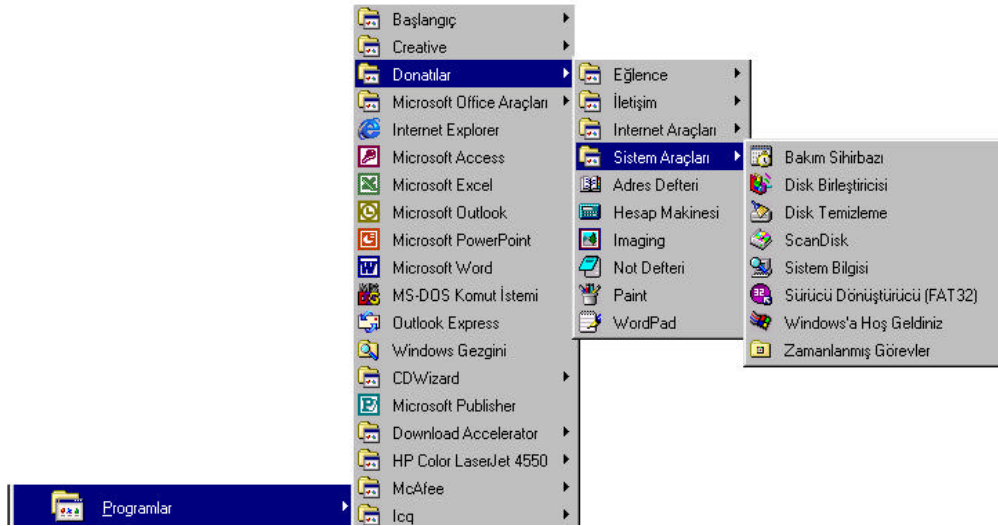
Başlangıç
Creative
Donatılar
Microsoft Office Araçları
Internet Explorer
Microsoft Access
Microsoft Excel
Microsoft Outlook
Microsoft PowerPoint
Microsoft Word
MS-DOS Komut İstemi
Outlook Express
Windows Gezgini
CDWizard
Microsoft Publisher
Download Accelerator
HP Color LaserJet 4550
McAfee
Icq

Eğlence
İletişim
Internet Araçları
Sistem Araçları
Adres Defteri
Hesap Makinesi
Imaging
Not Defteri
Paint
WordPad

Bakım Sihirbazı
Disk Birleştiricisi
Disk Temizleme
ScanDisk
Sistem Bilgisi
Sürücü Dönüştürücü (FAT32)
Windows'a Hoş Geldiniz
Zamanlanmış Görevler

Programlar